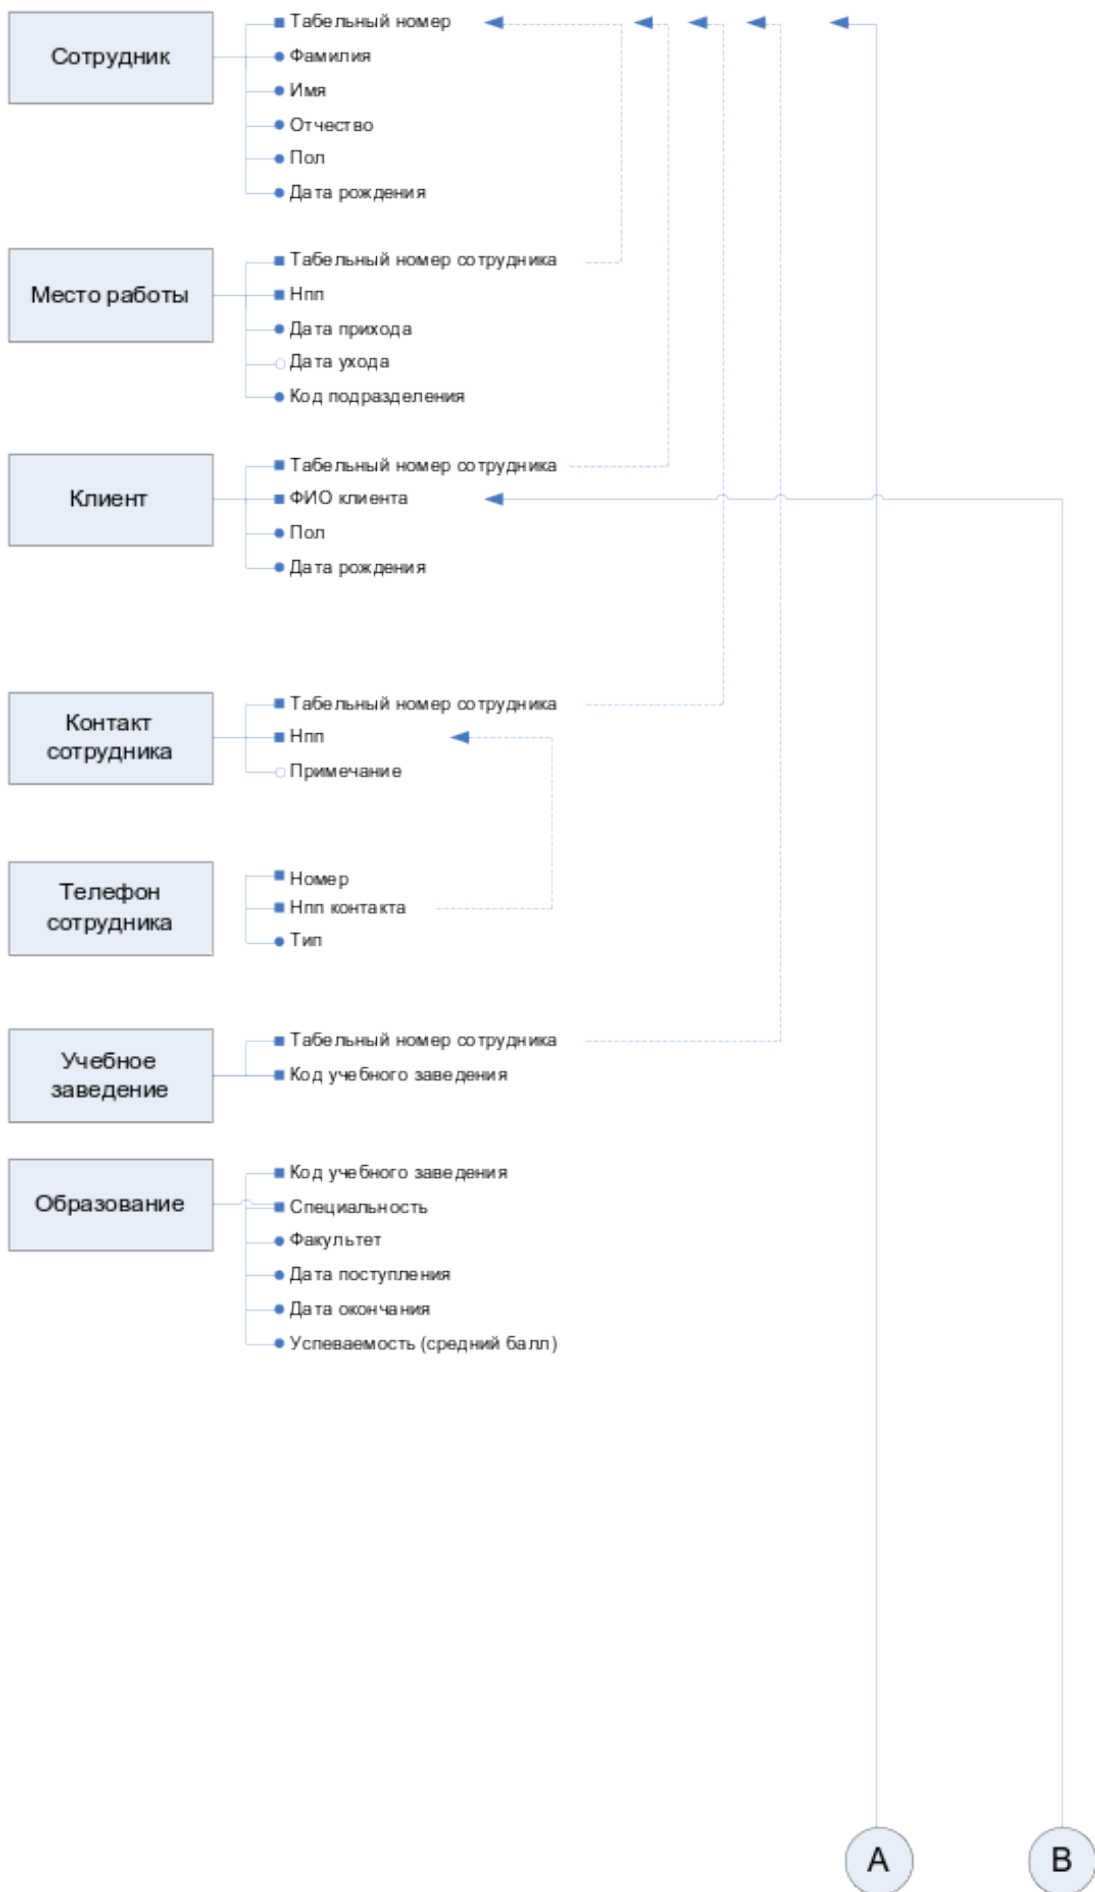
Сотрудник

Табельный номер
Фамилия
Имя
Отчество
Пол
Дата рождения

Место работы

Табельный номер сотрудника
Нпп
Дата прихода
Дата ухода
Код подразделения

Клиент

Табельный номер сотрудника
ФИО клиента
Пол
Дата рождения

Контакт сотрудника

Табельный номер сотрудника
Нпп
Примечание

Телефон сотрудника

Номер
Нпп контакта
Тип

Учебное заведение

Табельный номер сотрудника
Код учебного заведения

Образование

Код учебного заведения
Специальность
Факультет
Дата поступления
Дата окончания
Успеваемость (средний балл)

A

B